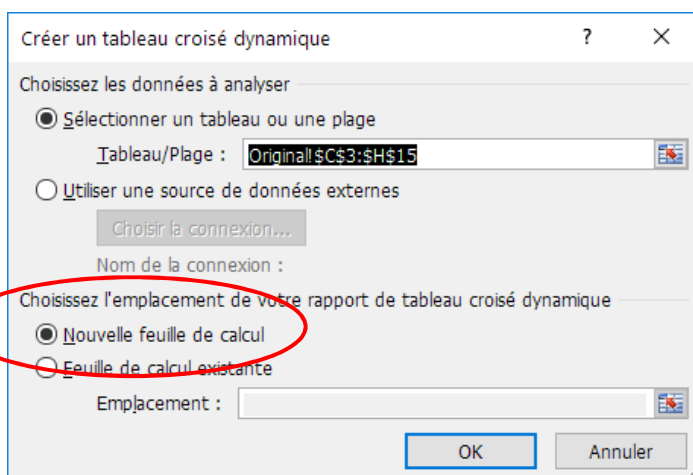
Créer un tableau croisé dynamique

?

Choisissez les données à analyser

Sélectionner un tableau ou une plage

Tableau/Plage : Original!$C$3:$H$15

Utiliser une source de données externes

Choisir la connexion...

Nom de la connexion :

Choisissez l'emplacement de votre rapport de tableau croisé dynamique

Nouvelle feuille de calcul

Feuille de calcul existante

Emplacement :

OK

Annuler